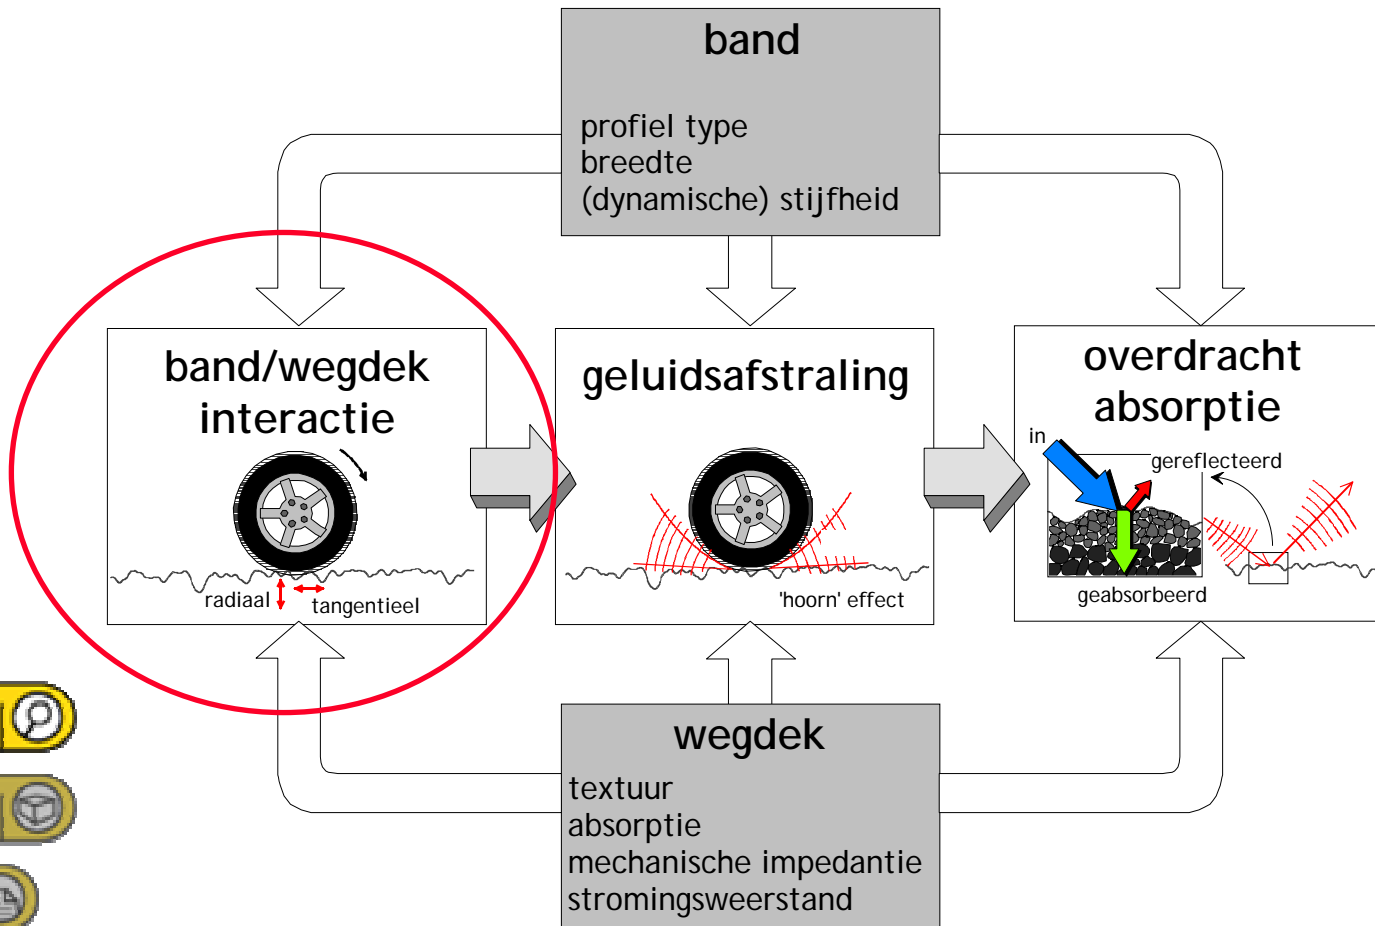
band

profiel type
breedte
(dynamische) stijfheid

band/wegdek interactie

radiaal
tangentieel

geluidsafstraling

'hoorn' effect

overdracht absorptie

in
gereflecteerd
geabsorbeerd

wegdek
textuur
absorptie
mechanische impedantie
stromingsweerstand